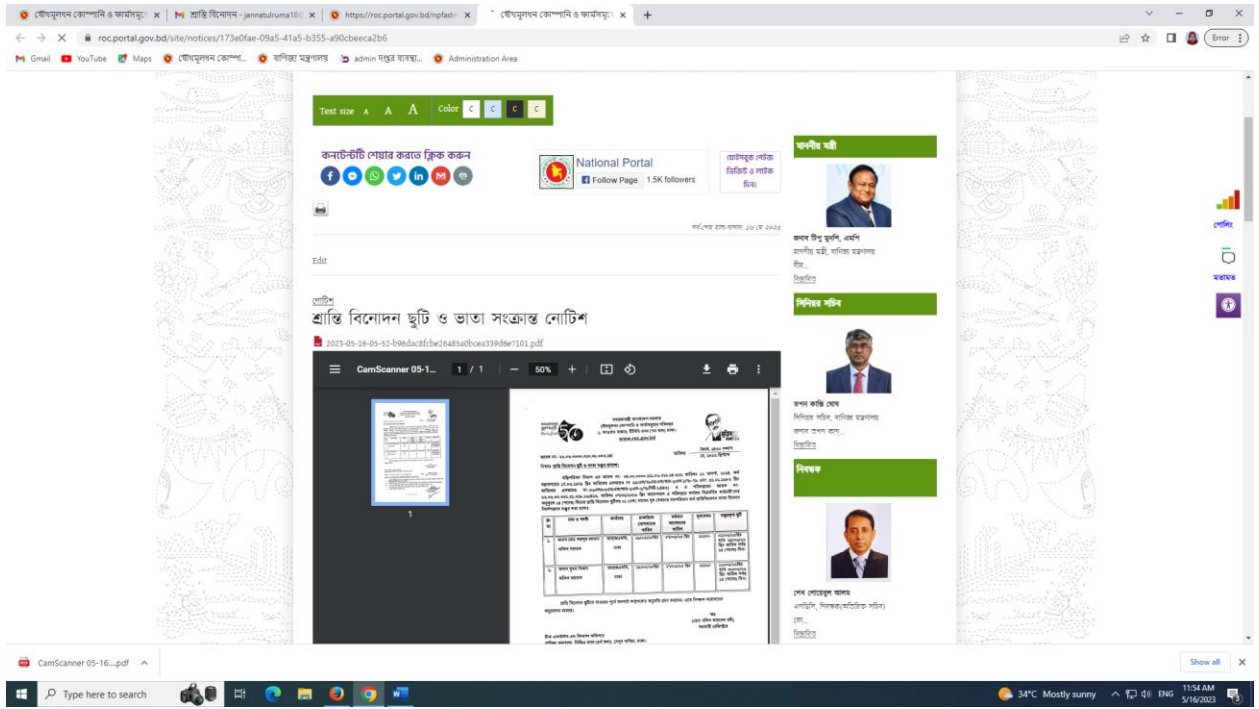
যৌথমূলধন কোম্পানি ও ফার্মসমূহে | শ্রান্তি বিনোদন - jannatuluma18 | https://roc.portal.gov.bd/npfadm | যৌথমূলধন কোম্পানি ও ফার্মসমূহে

roc.portal.gov.bd/site/notices/173e0fae-09a5-41a5-b355-a90cbeeca2b6

Error

Gmail YouTube Maps যৌথমূলধন কোম্পা... বাণিজ্য মন্ত্রণালয় admin দপ্তর ব্যবস্থা... Administration Area

Text size A A A Color C C C C

কনটেন্টটি শেয়ার করতে ক্লিক করুন

National Portal
Follow Page 1.5K followers

ফেসবুক পেইজ ভিজিট ও লাইক দিন।

সর্বশেষ হাল-নাগাদ: ১৬ মে ২০২৩

Edit

নোটিশ
শ্রান্তি বিনোদন ছুটি ও ভাতা সংক্রান্ত নোটিশ

2023-05-16-05-52-b96dac8fcbe26485a0bcea339d6e7101.pdf

CamScanner 05-1... 1 / 1 — 50% +

1

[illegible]

মাননীয় মন্ত্রী

জনাব টিপু মুনশি, এমপি
মাননীয় মন্ত্রী, বাণিজ্য মন্ত্রণালয়
বিস...
বিস্তারিত

সিনিয়র সচিব

তপন কান্তি ঘোষ
সিনিয়র সচিব, বাণিজ্য মন্ত্রণালয়
জনাব তপন কান্...
বিস্তারিত

নিবন্ধক

শেখ শোয়েবুল আলম
এনডিসি, নিবন্ধক(অতিরিক্ত সচিব)
জো...
বিস্তারিত

পোলিং

মতামত

CamScanner 05-16....pdf

Show all

Type here to search

34°C Mostly sunny ENG 11:54 AM 5/16/2023